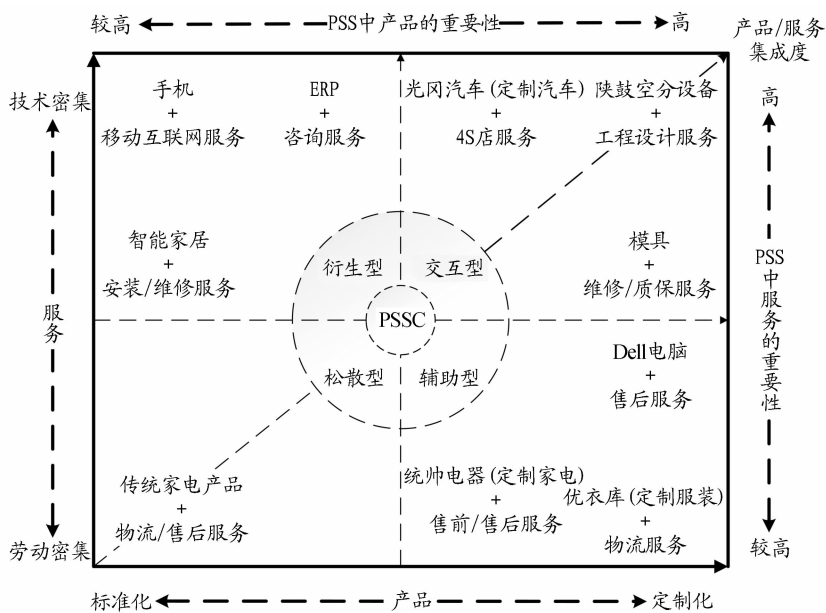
较高 PSS中产品的重要性 高

产品/服务集成度

技术密集

手机
+
移动互联网服务

ERP
+
咨询服务

光冈汽车(定制汽车)
+
4S店服务

陕鼓空分设备
+
工程设计服务

高

智能家居
+
安装/维修服务

衍生型

交互型

模具
+
维修/质保服务

服务

PSSC

PSS中服务的重要性

松散型

辅助型

Dell电脑
+
售后服务

传统家电产品
+
物流/售后服务

统帅电器(定制家电)
+
售前/售后服务

优衣库(定制服装)
+
物流服务

劳动密集

较高

标准化 产品 定制化